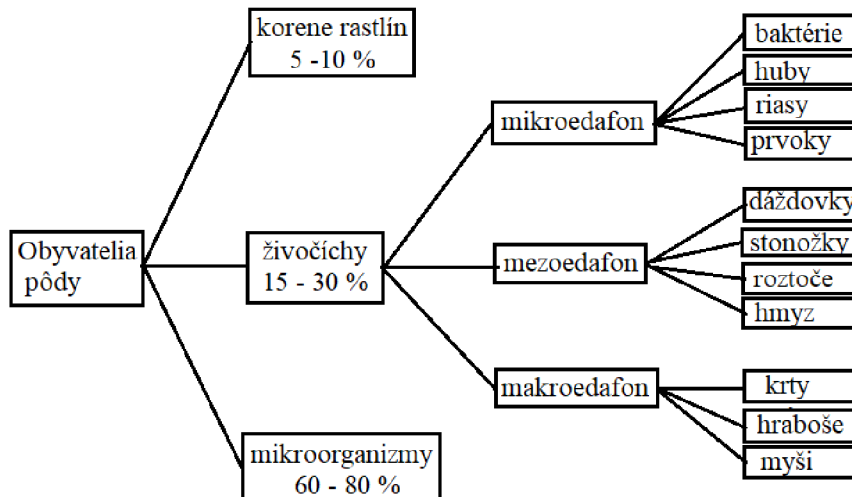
Obyvatelia pôdy

korene rastlín
5 -10 %

živočíchy
15 - 30 %

mikroorganizmy
60 - 80 %

mikroedafon

baktérie
huby
riasy
prvoky

mezoedafon

dáždovky
stonožky
roztoče
hmyz

makroedafon

krty
hraboše
myši